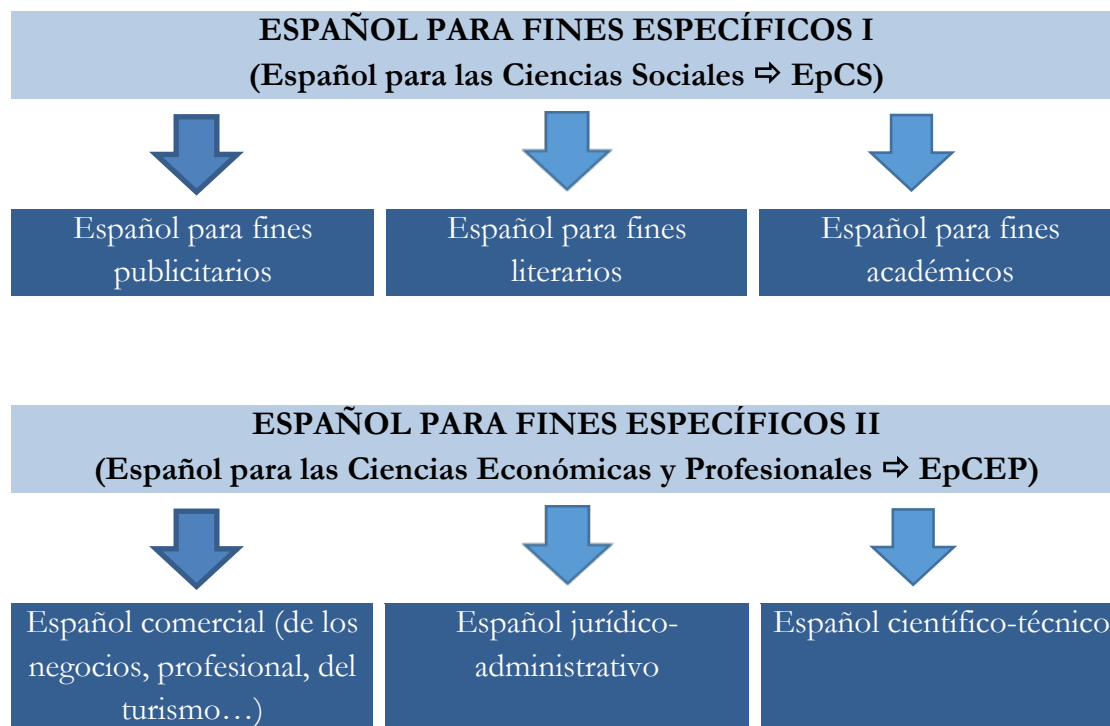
ESPAÑOL PARA FINES ESPECÍFICOS I
(Español para las Ciencias Sociales ⇨ EpCS)

Español para fines publicitarios

Español para fines literarios

Español para fines académicos

ESPAÑOL PARA FINES ESPECÍFICOS II
(Español para las Ciencias Económicas y Profesionales ⇨ EpCEP)

Español comercial (de los negocios, profesional, del turismo…)

Español jurídico-administrativo

Español científico-técnico